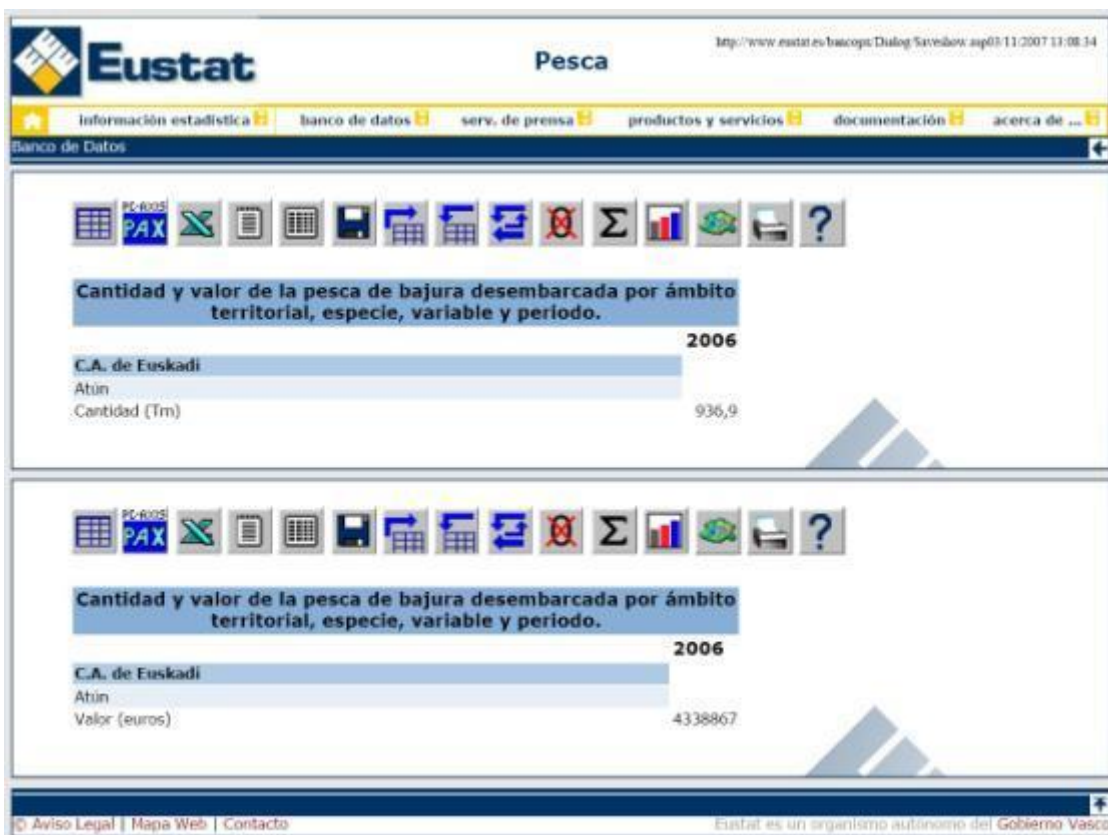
Eustat

Pesca

http://www.eustat.es/bancopx/Dialog/Saveshow.asp03/11/2007 13:08:34

información estadística | banco de datos | serv. de prensa | productos y servicios | documentación | acerca de ...

Banco de Datos

PC-AXIS PAX

Σ ?

Cantidad y valor de la pesca de bajura desembarcada por ámbito territorial, especie, variable y periodo.

| | 2006 |
|---|---|
| C.A. de Euskadi | |
| Atún | |
| Cantidad (Tm) | 936,9 |

PC-AXIS PAX

Σ ?

Cantidad y valor de la pesca de bajura desembarcada por ámbito territorial, especie, variable y periodo.

| | 2006 |
|---|---|
| C.A. de Euskadi | |
| Atún | |
| Valor (euros) | 4338867 |

© Aviso Legal | Mapa Web | Contacto

Eustat es un organismo autónomo del Gobierno Vasco